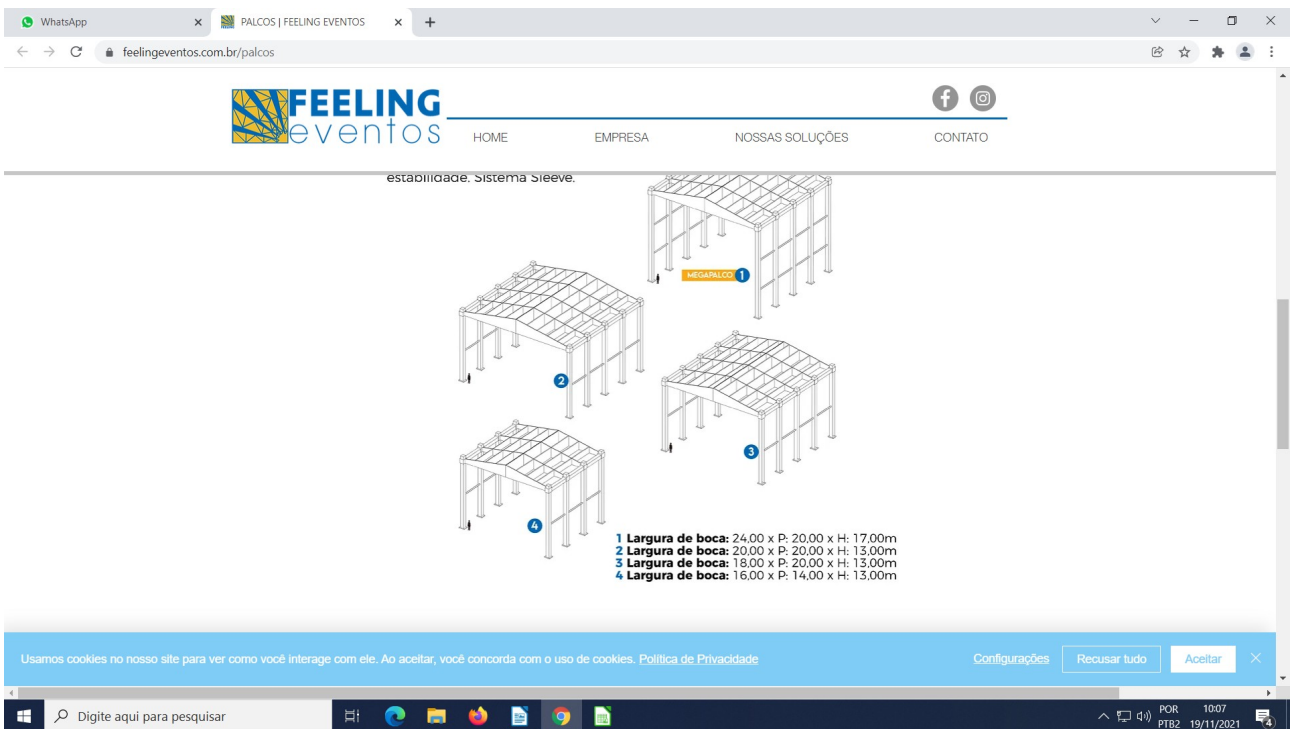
WhatsApp
PALCOS | FEELING EVENTOS
feelingeventos.com.br/palcos

FEELING eventos
HOME EMPRESA NOSSAS SOLUÇÕES CONTATO

estabilidade. Sistema Sleeve.

MEGAPALCO 1
2
3
4

1 Largura de boca: 24,00 x P: 20,00 x H: 17,00m
2 Largura de boca: 20,00 x P: 20,00 x H: 13,00m
3 Largura de boca: 18,00 x P: 20,00 x H: 13,00m
4 Largura de boca: 16,00 x P: 14,00 x H: 13,00m

Usamos cookies no nosso site para ver como você interage com ele. Ao aceitar, você concorda com o uso de cookies. Política de Privacidade
Configurações Recusar tudo Aceitar

Digite aqui para pesquisar
POR PTB2 10:07 19/11/2021 4